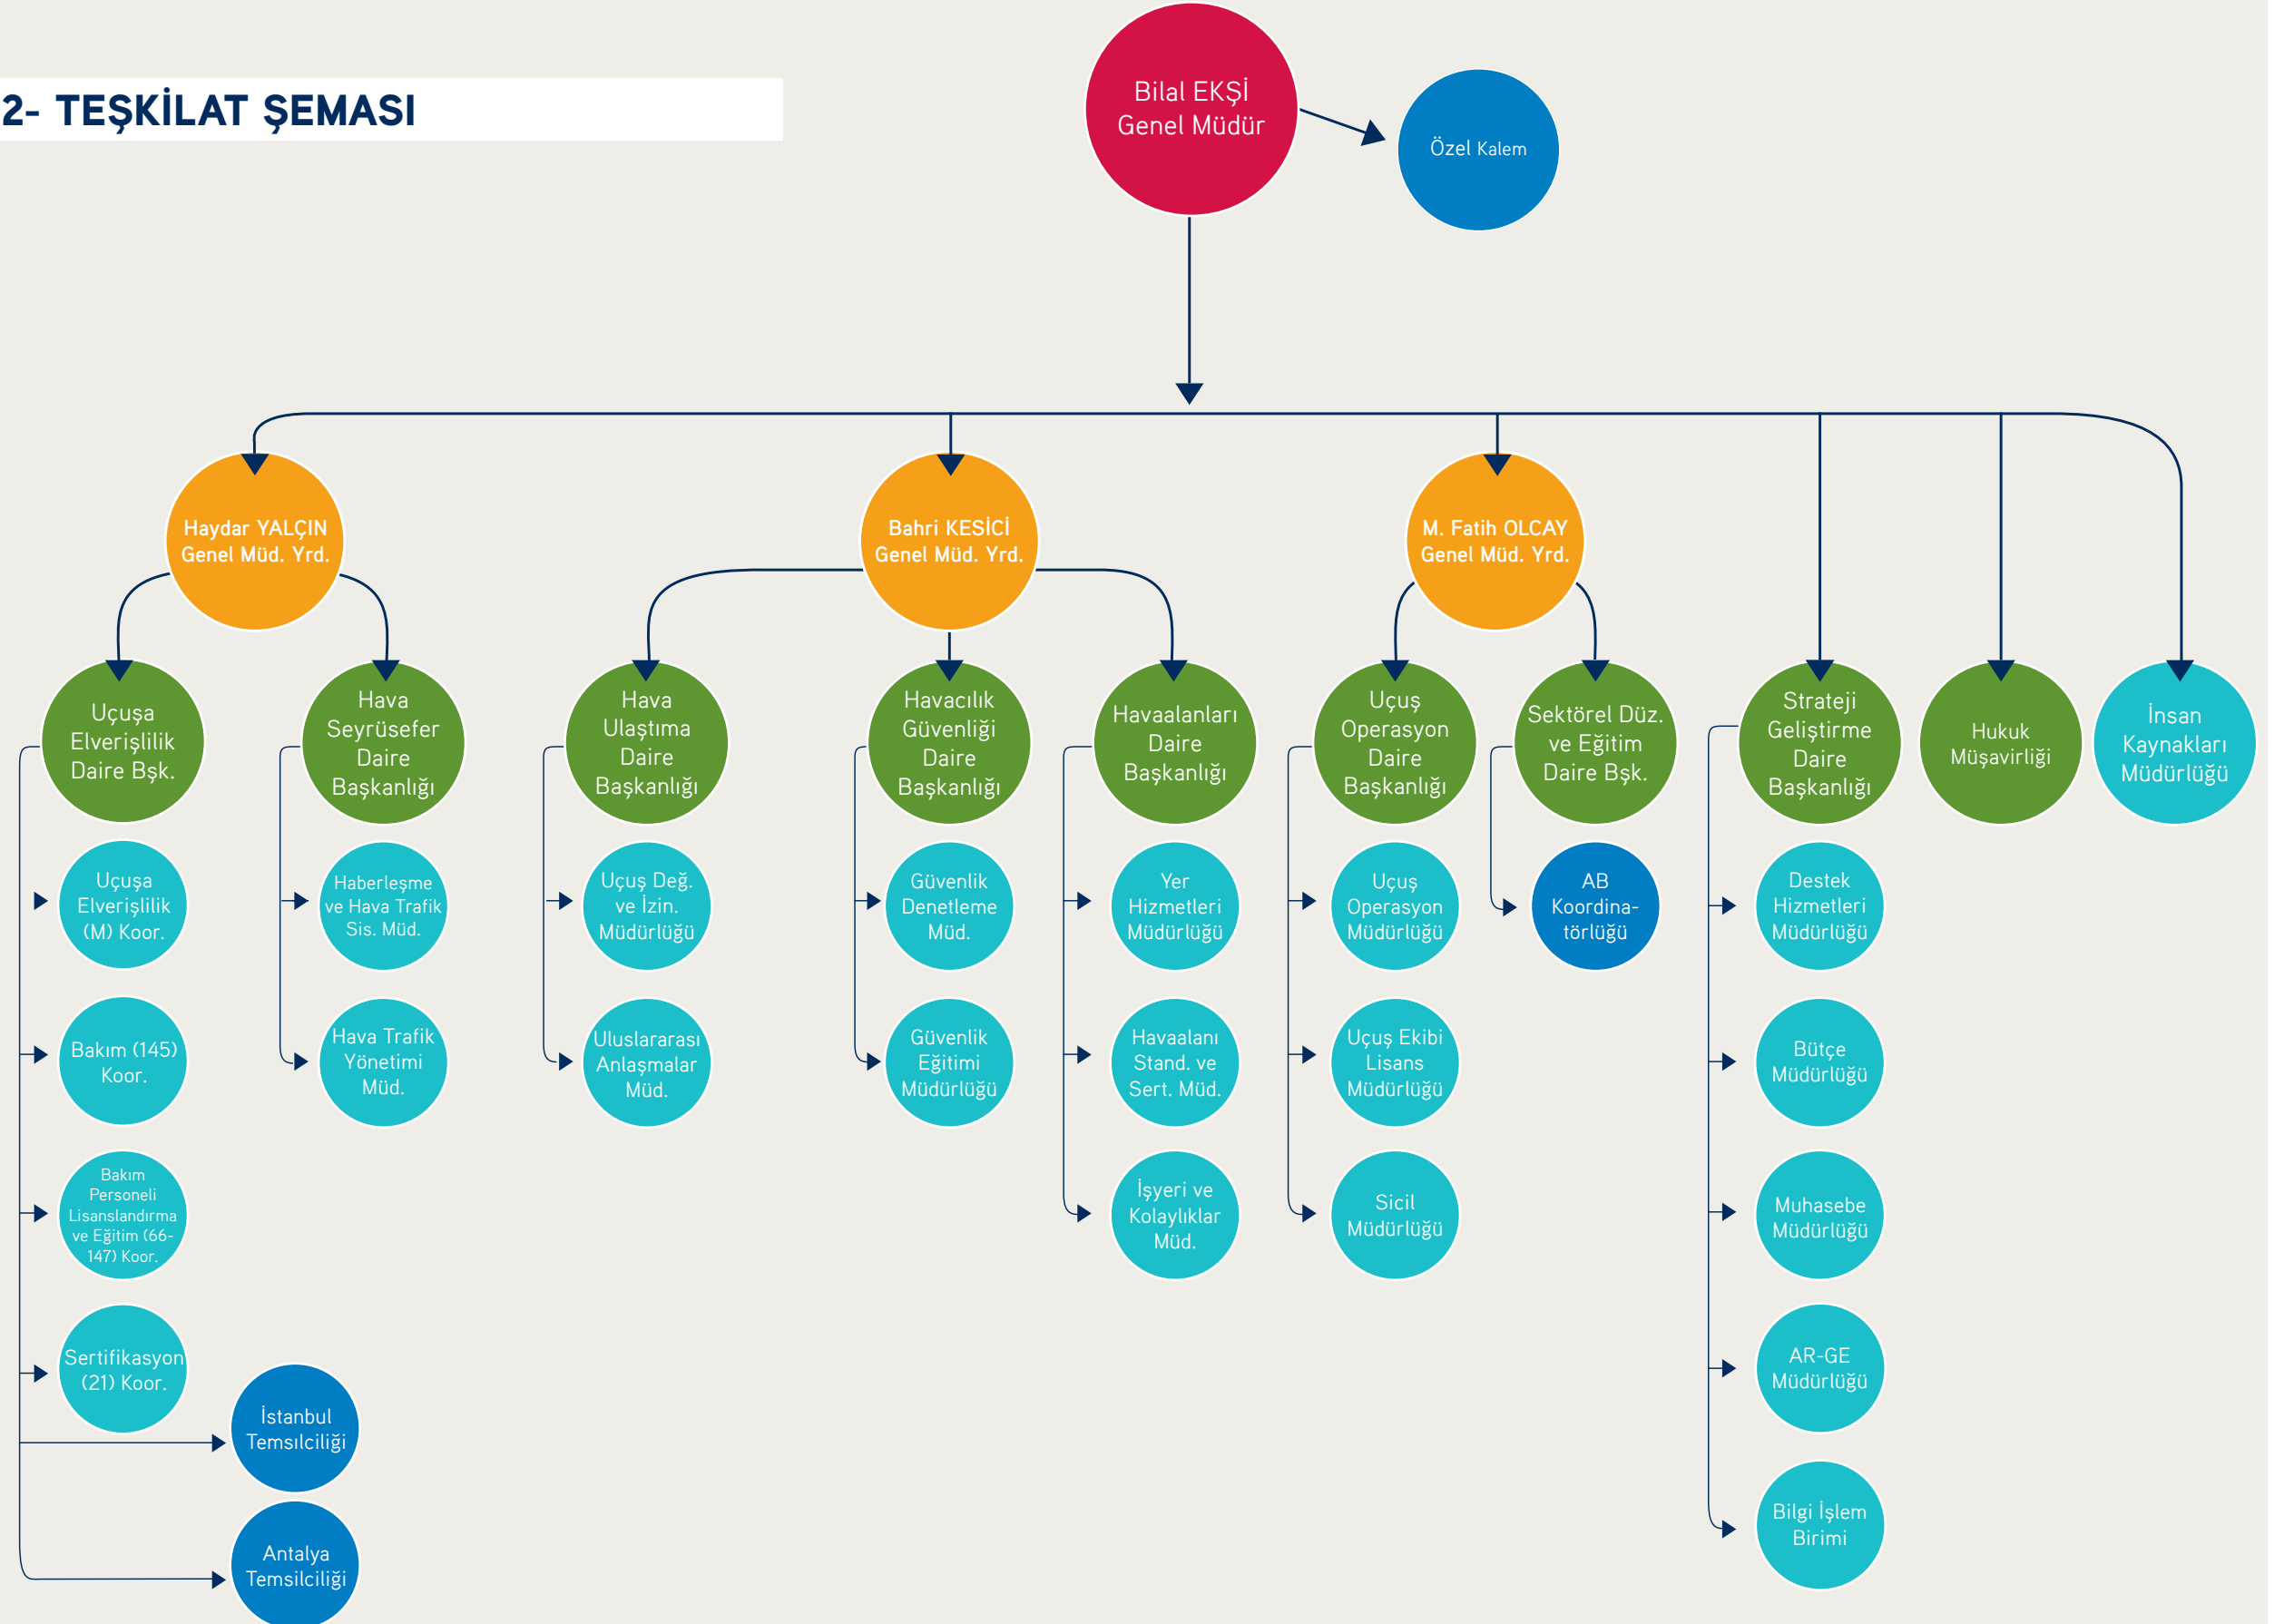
2- TEŞKİLAT ŞEMASI

Bilal EKŞİ
Genel Müdür

Özel Kalem

Haydar YALÇIN
Genel Müd. Yrd.

Bahri KESİCİ
Genel Müd. Yrd.

M. Fatih OLCAY
Genel Müd. Yrd.

Uçuşa Elverişlilik Daire Bşk.

Uçuşa Elverişlilik (M) Koor.

Bakım (145) Koor.

Bakım Personeli Lisanslandırma ve Eğitim (66-147) Koor.

Sertifikasyon (21) Koor.

İstanbul Temsilciliği

Antalya Temsilciliği

Hava Seyrüsefer Daire Başkanlığı

Haberleşme ve Hava Trafik Sis. Müd.

Hava Trafik Yönetimi Müd.

Hava Ulaştıma Daire Başkanlığı

Uçuş Değ. ve İzin. Müdürlüğü

Uluslararası Anlaşmalar Müd.

Havacılık Güvenliği Daire Başkanlığı

Güvenlik Denetleme Müd.

Güvenlik Eğitimi Müdürlüğü

Havaalanları Daire Başkanlığı

Yer Hizmetleri Müdürlüğü

Havaalanı Stand. ve Sert. Müd.

İşyeri ve Kolaylıklar Müd.

Uçuş Operasyon Daire Başkanlığı

Uçuş Operasyon Müdürlüğü

Uçuş Ekibi Lisans Müdürlüğü

Sicil Müdürlüğü

Sektörel Düz. ve Eğitim Daire Bşk.

AB Koordinatörlüğü

Strateji Geliştirme Daire Başkanlığı

Destek Hizmetleri Müdürlüğü

Bütçe Müdürlüğü

Muhasebe Müdürlüğü

AR-GE Müdürlüğü

Bilgi İşlem Birimi

Hukuk Müşavirliği

İnsan Kaynakları Müdürlüğü